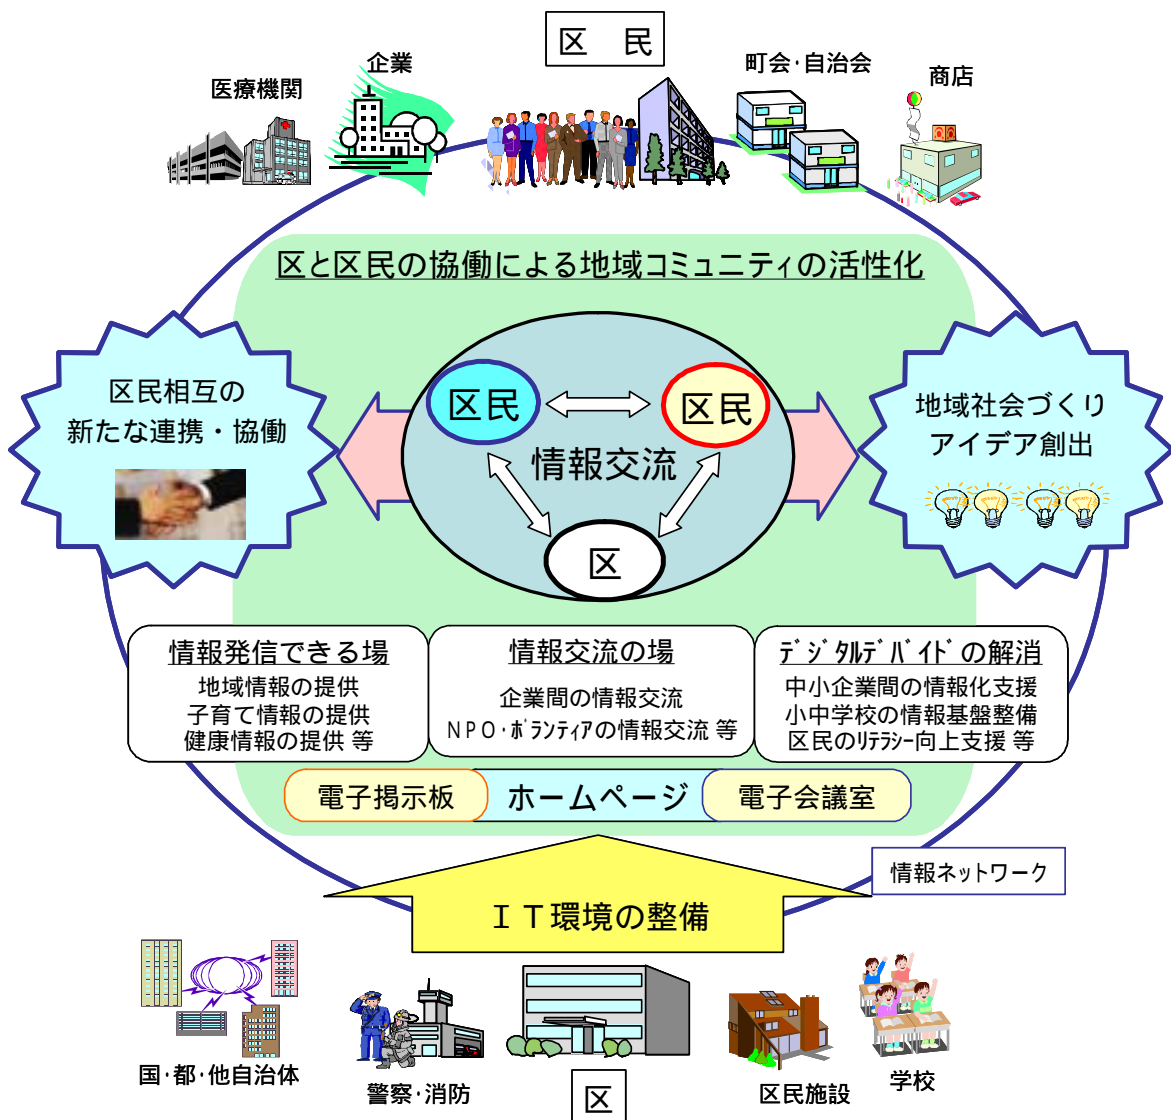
区　民

医療機関

企業

町会･自治会

商店

区と区民の協働による地域コミュニティの活性化

区民相互の
新たな連携・協働

区民

区民

情報交流

区

地域社会づくり
アイデア創出

情報発信できる場
地域情報の提供
子育て情報の提供
健康情報の提供 等

情報交流の場
企業間の情報交流
ＮＰＯ･ﾎﾞﾗﾝﾃｨｱの情報交流 等

ﾃﾞｼﾞﾀﾙﾃﾞﾊﾞｲﾄﾞの解消
中小企業間の情報化支援
小中学校の情報基盤整備
区民のﾘﾃﾗｼｰ向上支援 等

電子掲示板

ホームページ

電子会議室

情報ネットワーク

ＩＴ環境の整備

国･都･他自治体

警察･消防

区

区民施設

学校